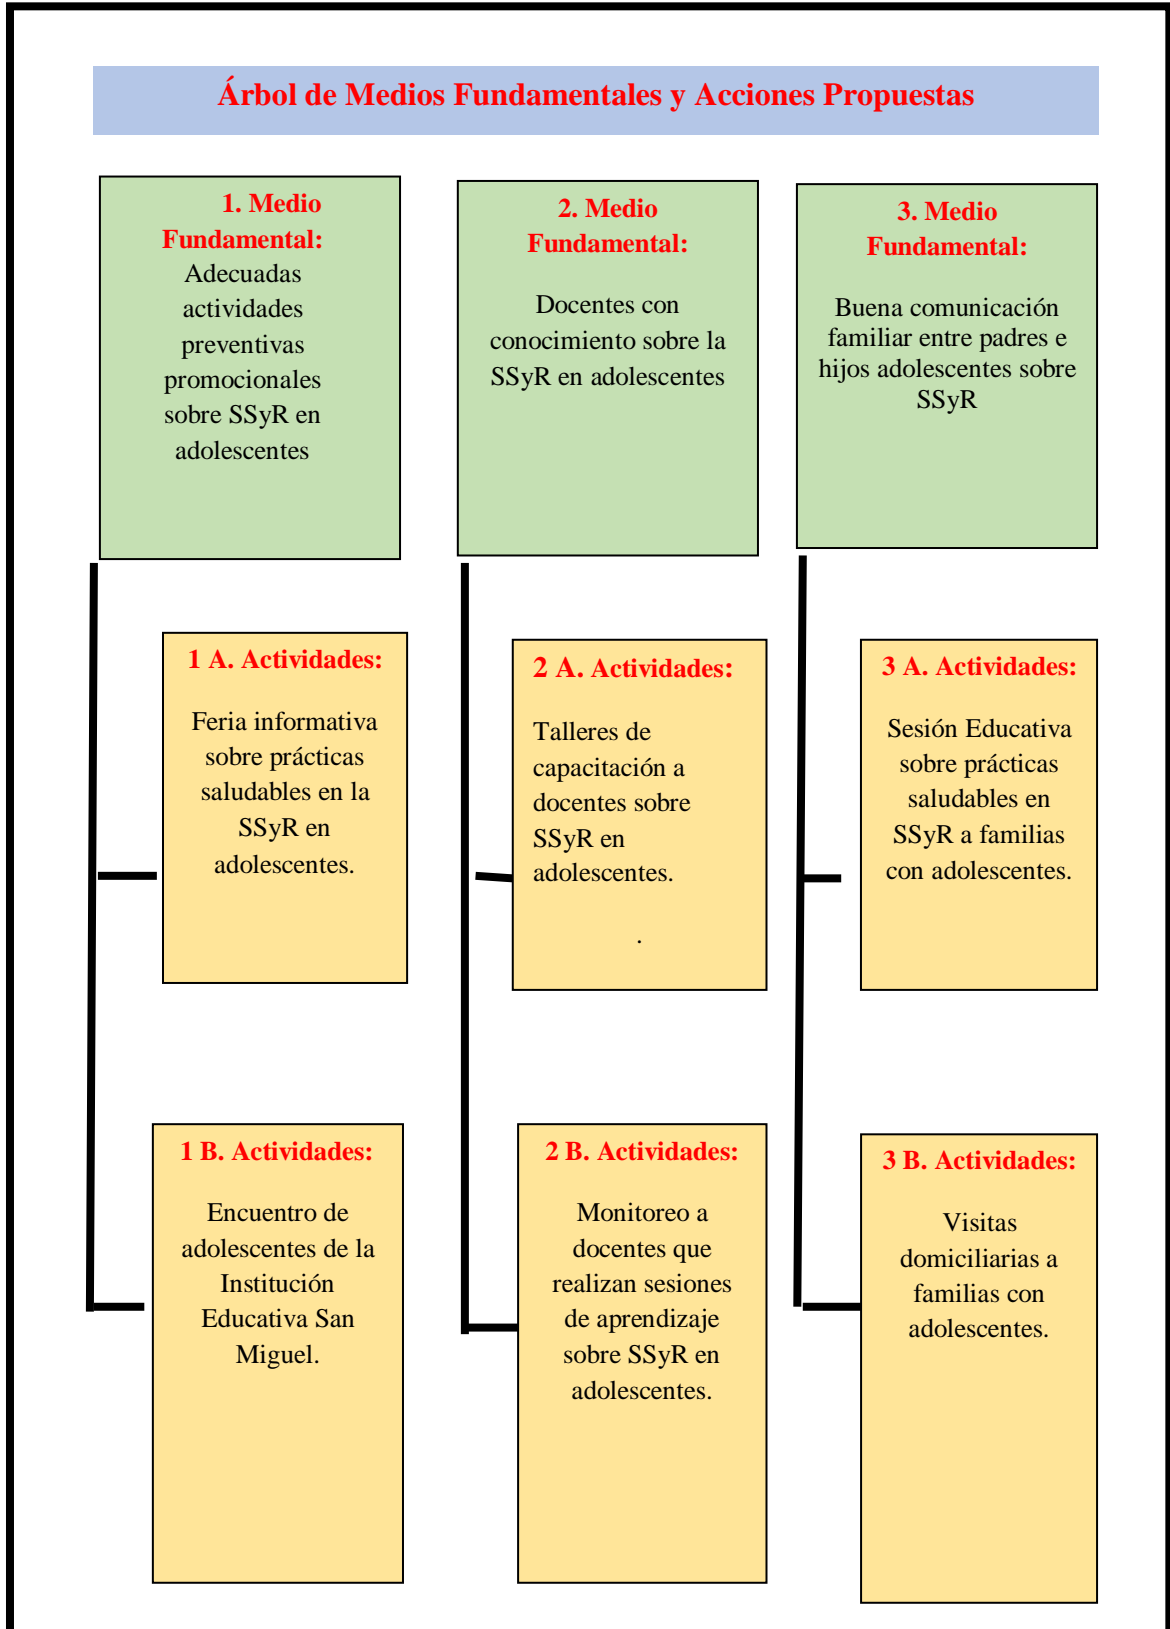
Árbol de Medios Fundamentales y Acciones Propuestas

1. Medio Fundamental:
Adecuadas actividades preventivas promocionales sobre SSyR en adolescentes

2. Medio Fundamental:
Docentes con conocimiento sobre la SSyR en adolescentes

3. Medio Fundamental:
Buena comunicación familiar entre padres e hijos adolescentes sobre SSyR

1 A. Actividades:
Feria informativa sobre prácticas saludables en la SSyR en adolescentes.

2 A. Actividades:
Talleres de capacitación a docentes sobre SSyR en adolescentes.
.

3 A. Actividades:
Sesión Educativa sobre prácticas saludables en SSyR a familias con adolescentes.

1 B. Actividades:
Encuentro de adolescentes de la Institución Educativa San Miguel.

2 B. Actividades:
Monitoreo a docentes que realizan sesiones de aprendizaje sobre SSyR en adolescentes.

3 B. Actividades:
Visitas domiciliarias a familias con adolescentes.